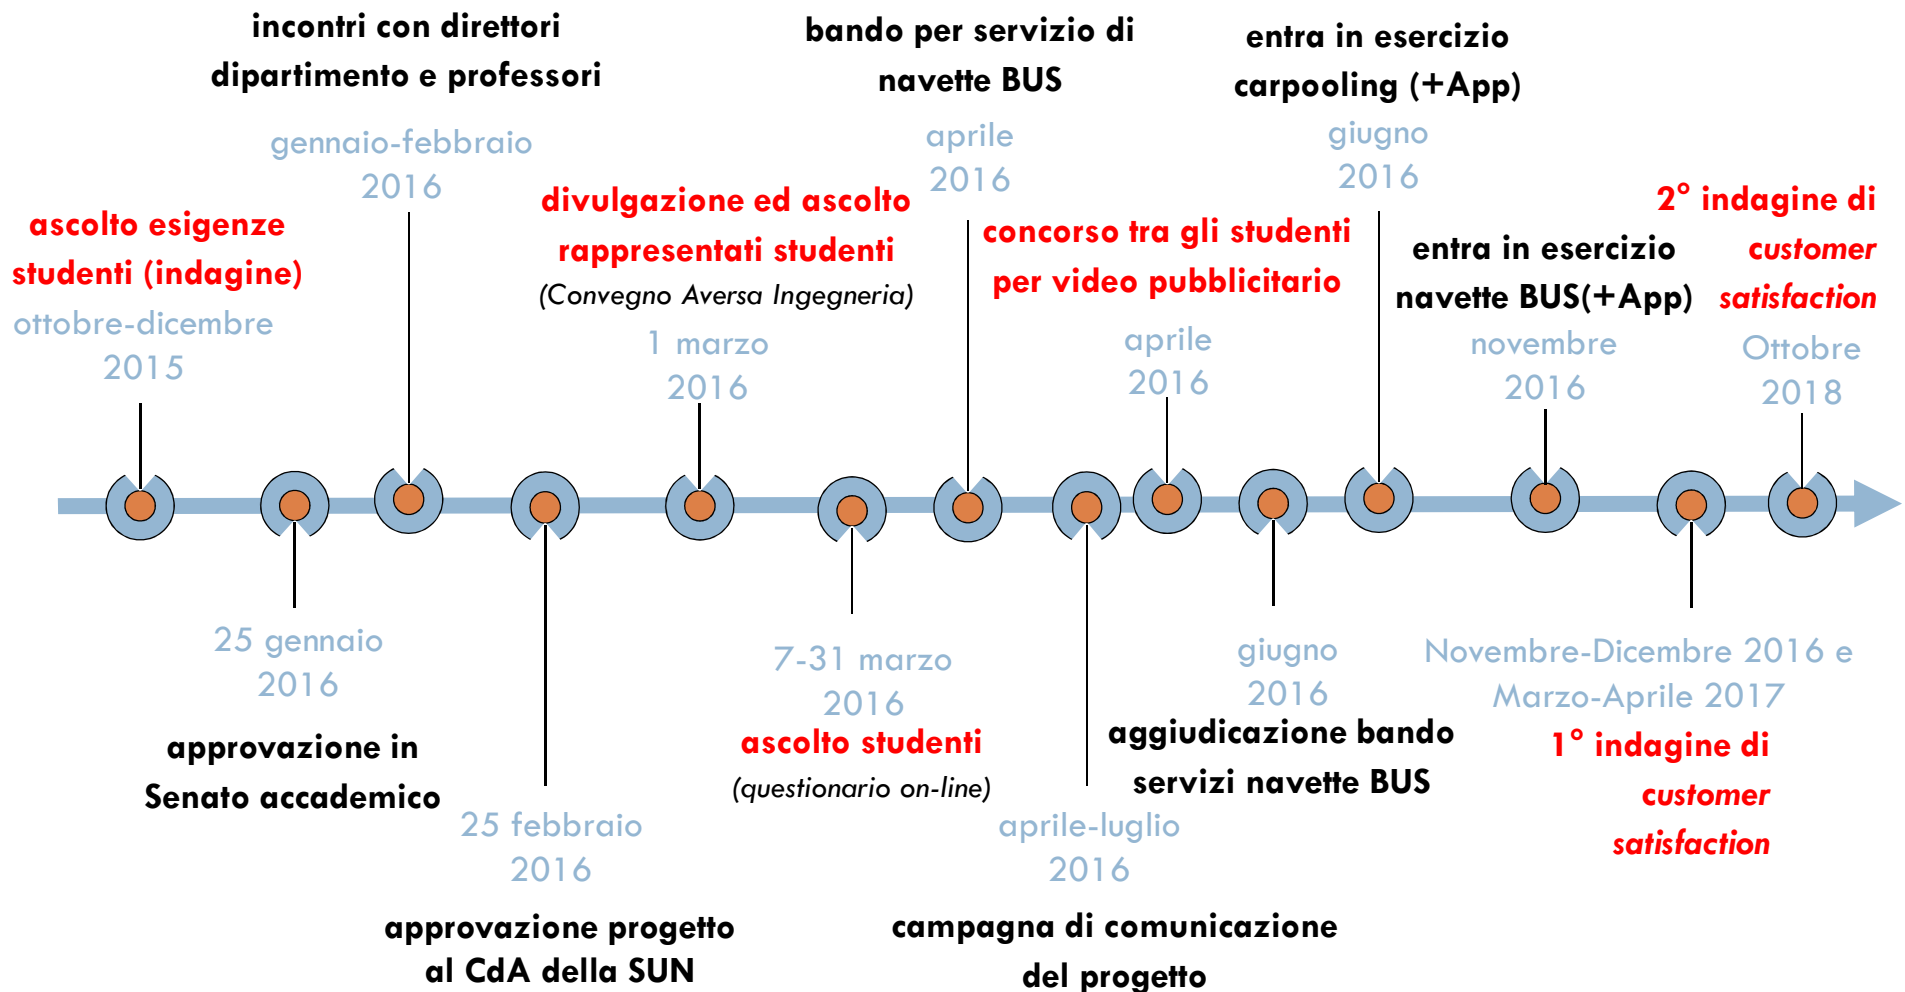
incontri con direttori dipartimento e professori

bando per servizio di navette BUS

entra in esercizio carpooling (+App)

gennaio-febbraio 2016

aprile 2016

giugno 2016

ascolto esigenze studenti (indagine)

ottobre-dicembre 2015

divulgazione ed ascolto rappresentati studenti

(Convegno Aversa Ingegneria)

1 marzo 2016

concorso tra gli studenti per video pubblicitario

aprile 2016

entra in esercizio navette BUS(+App)

novembre 2016

2° indagine di customer satisfaction

Ottobre 2018

25 gennaio 2016

approvazione in Senato accademico

25 febbraio 2016

approvazione progetto al CdA della SUN

7-31 marzo 2016

ascolto studenti

(questionario on-line)

aprile-luglio 2016

campagna di comunicazione del progetto

giugno 2016

aggiudicazione bando servizi navette BUS

Novembre-Dicembre 2016 e Marzo-Aprile 2017

1° indagine di customer satisfaction